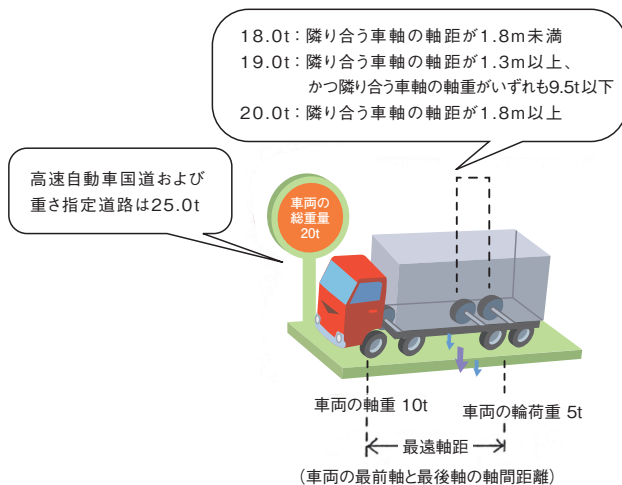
18.0t：隣り合う車軸の軸距が1.8m未満
19.0t：隣り合う車軸の軸距が1.3m以上、かつ隣り合う車軸の軸重がいずれも9.5t以下
20.0t：隣り合う車軸の軸距が1.8m以上

高速自動車国道および重さ指定道路は25.0t

車両の総重量20t

車両の軸重 10t

車両の輪荷重 5t

最遠軸距

（車両の最前軸と最後軸の軸間距離）